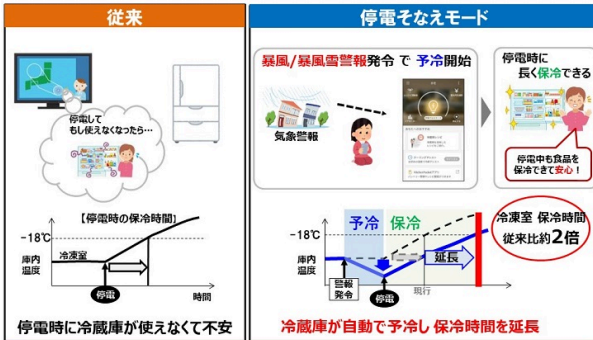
従来

停電してもし使えなくなったら…

【停電時の保冷時間】

−18℃

庫内温度

冷凍室

停電

時間

停電時に冷蔵庫が使えなくて不安

停電そなえモード

暴風/暴風雪警報発令 で 予冷開始

気象警報

停電時に長く保冷できる

停電中も食品を保冷できて安心！

予冷 保冷

−18℃

庫内温度

警報発令

停電

現行

延長

冷凍室 保冷時間 従来比約2倍

冷蔵庫が自動で予冷し 保冷時間を延長